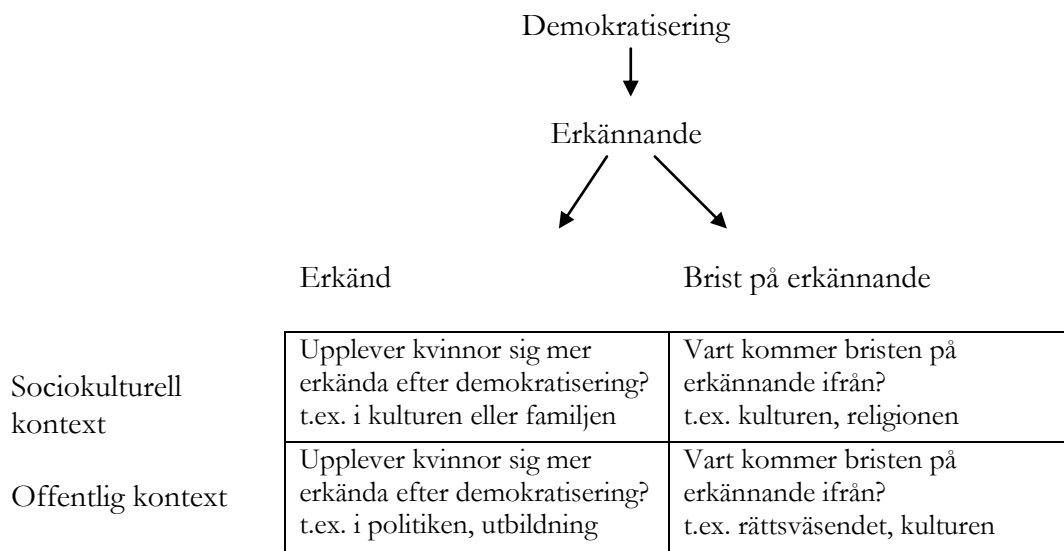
Demokratisering

Erkännande

Erkänd

Brist på erkännande

| | Erkänd | Brist på erkännande |
|---|---|---|
| Sociokulturell kontext | Upplever kvinnor sig mer erkända efter demokratisering? t.ex. i kulturen eller familjen | Vart kommer bristen på erkännande ifrån? t.ex. kulturen, religionen |
| Offentlig kontext | Upplever kvinnor sig mer erkända efter demokratisering? t.ex. i politiken, utbildning | Vart kommer bristen på erkännande ifrån? t.ex. rättsväsendet, kulturen |